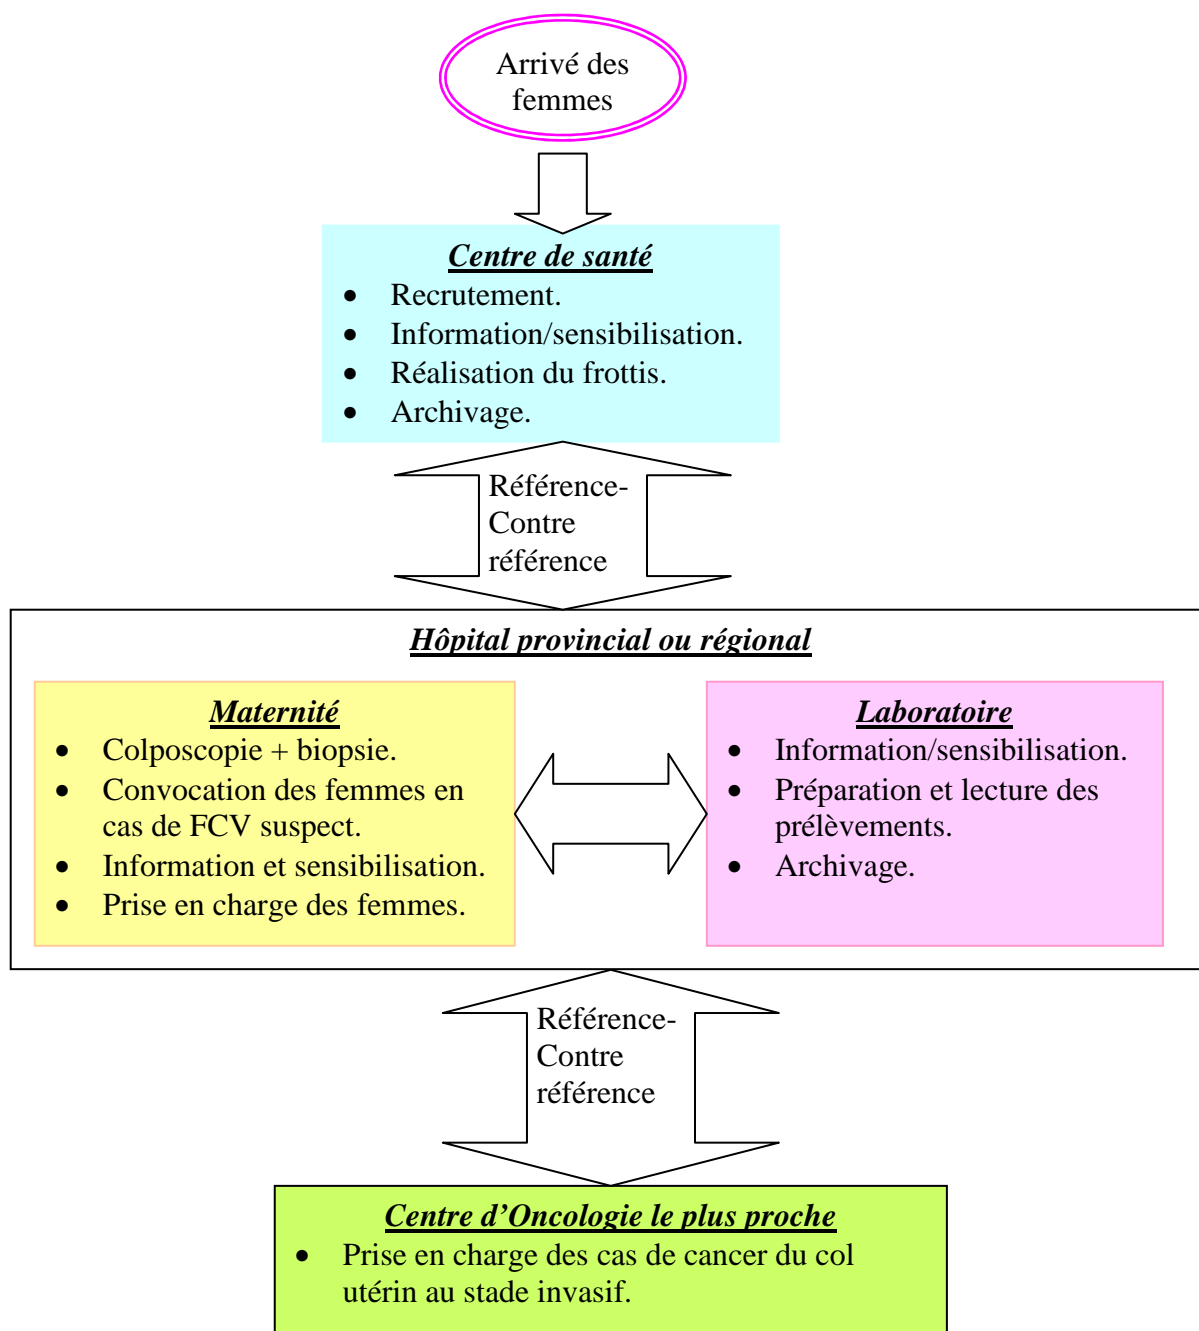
Arrivé des femmes

Centre de santé
- Recrutement.
- Information/sensibilisation.
- Réalisation du frottis.
- Archivage.

Référence-Contre référence

Hôpital provincial ou régional

Maternité
- Colposcopie + biopsie.
- Convocation des femmes en cas de FCV suspect.
- Information et sensibilisation.
- Prise en charge des femmes.

Laboratoire
- Information/sensibilisation.
- Préparation et lecture des prélèvements.
- Archivage.

Référence-Contre référence

Centre d'Oncologie le plus proche
- Prise en charge des cas de cancer du col utérin au stade invasif.